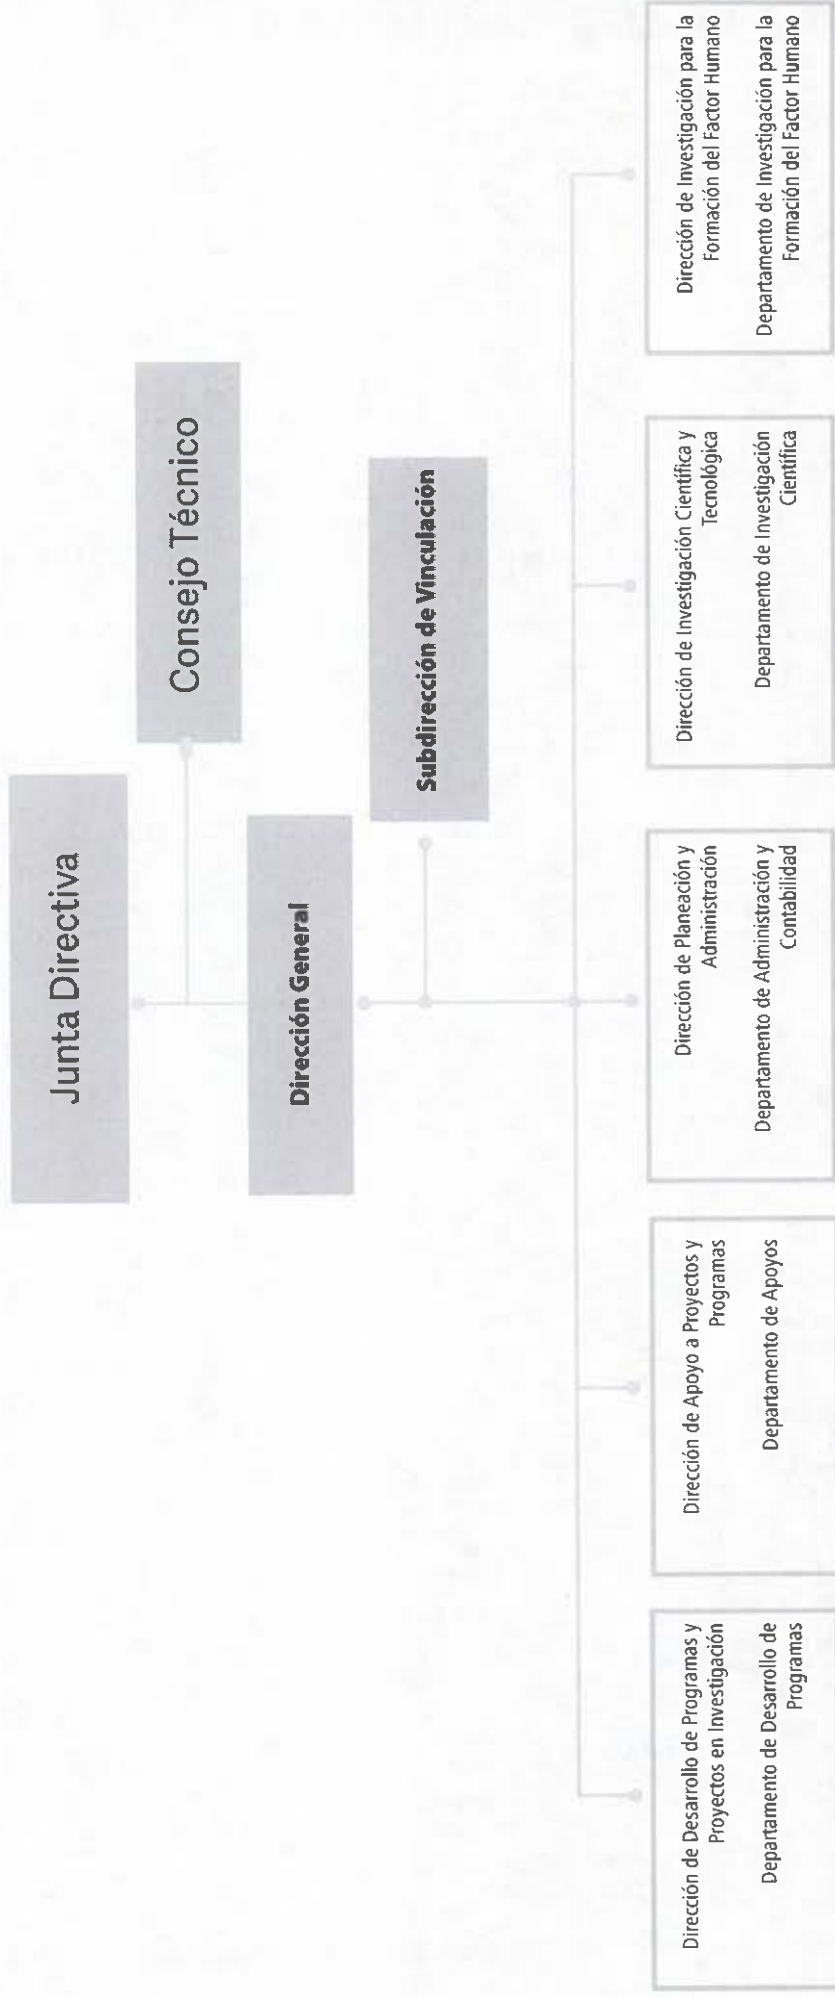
Junta Directiva

Consejo Técnico

Dirección General

Subdirección de Vinculación

Dirección de Desarrollo de Programas y Proyectos en Investigación

Departamento de Desarrollo de Programas

Dirección de Apoyo a Proyectos y Programas

Departamento de Apoyos

Dirección de Planeación y Administración

Departamento de Administración y Contabilidad

Dirección de Investigación Científica y Tecnológica

Departamento de Investigación Científica

Dirección de Investigación para la Formación del Factor Humano

Departamento de Investigación para la Formación del Factor Humano